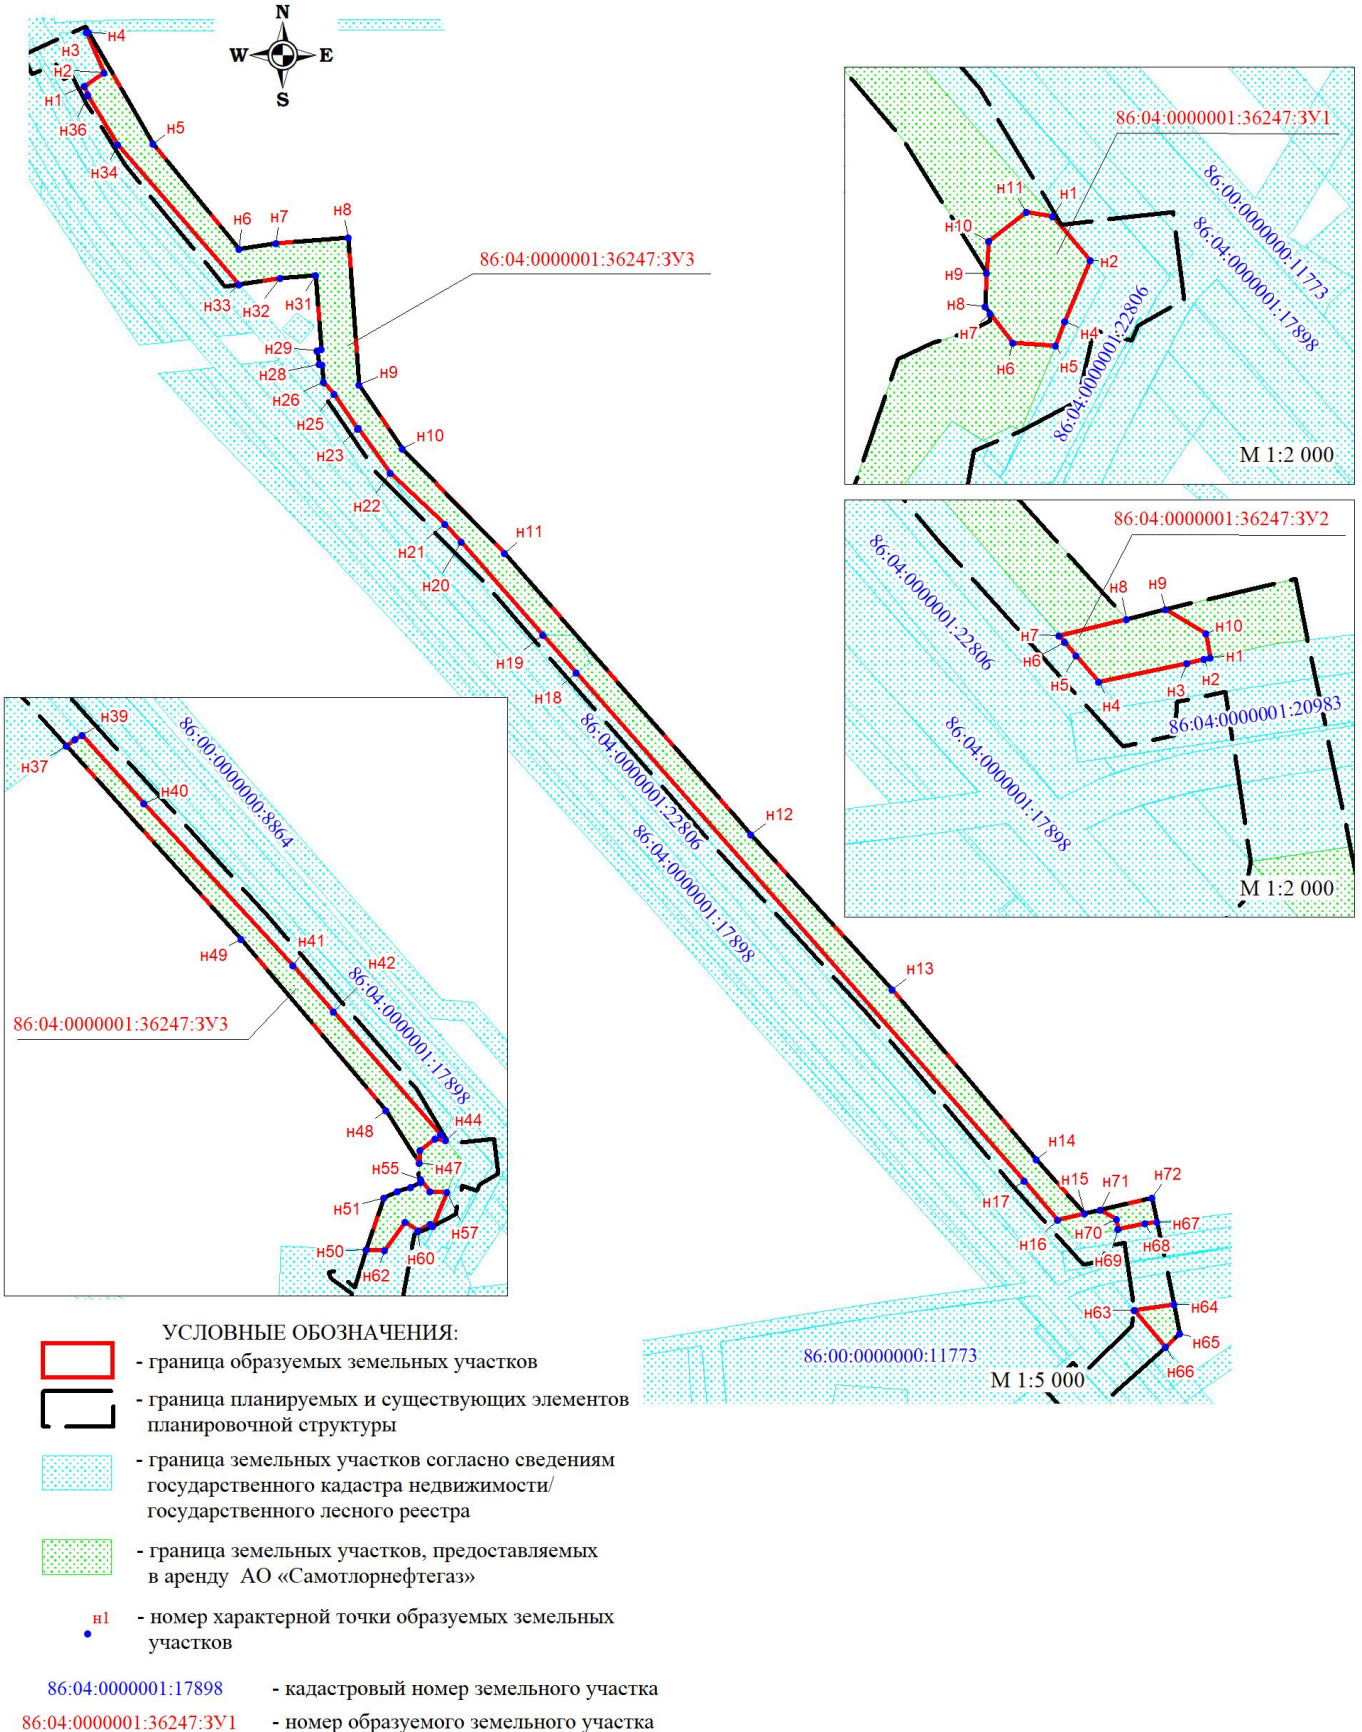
N
W
E
S

н4
н3
н2
н1
н36
н5
н34
н6
н7
н8
н33
н32
н31
н29
н28
н26
н25
н23
н22
н21
н20
н19
н18
н9
н10
н11
н12
н13
н14
н15
н71
н72
н17
н16
н70
н67
н68
н69
н63
н64
н65
н66
86:04:0000001:36247:ЗУ3
86:04:0000001:22806
86:04:0000001:17898
86:00:0000000:11773
M 1:5 000

86:04:0000001:36247:ЗУ1
н11
н1
н10
н2
н9
н8
н4
н7
н6
н5
86:00:0000000:11773
86:04:0000001:17898
86:04:0000001:22806
M 1:2 000

86:04:0000001:36247:ЗУ2
н8
н9
н10
н7
н1
н6
н2
н5
н3
н4
86:04:0000001:22806
86:04:0000001:20983
86:04:0000001:17898
M 1:2 000

н39
н37
н40
86:00:0000000:8864
н41
н49
н42
86:04:0000001:17898
86:04:0000001:36247:ЗУ3
н48
н44
н55
н47
н51
н57
н50
н60
н62

УСЛОВНЫЕ ОБОЗНАЧЕНИЯ:
- граница образуемых земельных участков
- граница планируемых и существующих элементов планировочной структуры
- граница земельных участков согласно сведениям государственного кадастра недвижимости/ государственного лесного реестра
- граница земельных участков, предоставляемых в аренду АО «Самотлорнефтегаз»
н1 - номер характерной точки образуемых земельных участков
86:04:0000001:17898 - кадастровый номер земельного участка
86:04:0000001:36247:ЗУ1 - номер образуемого земельного участка